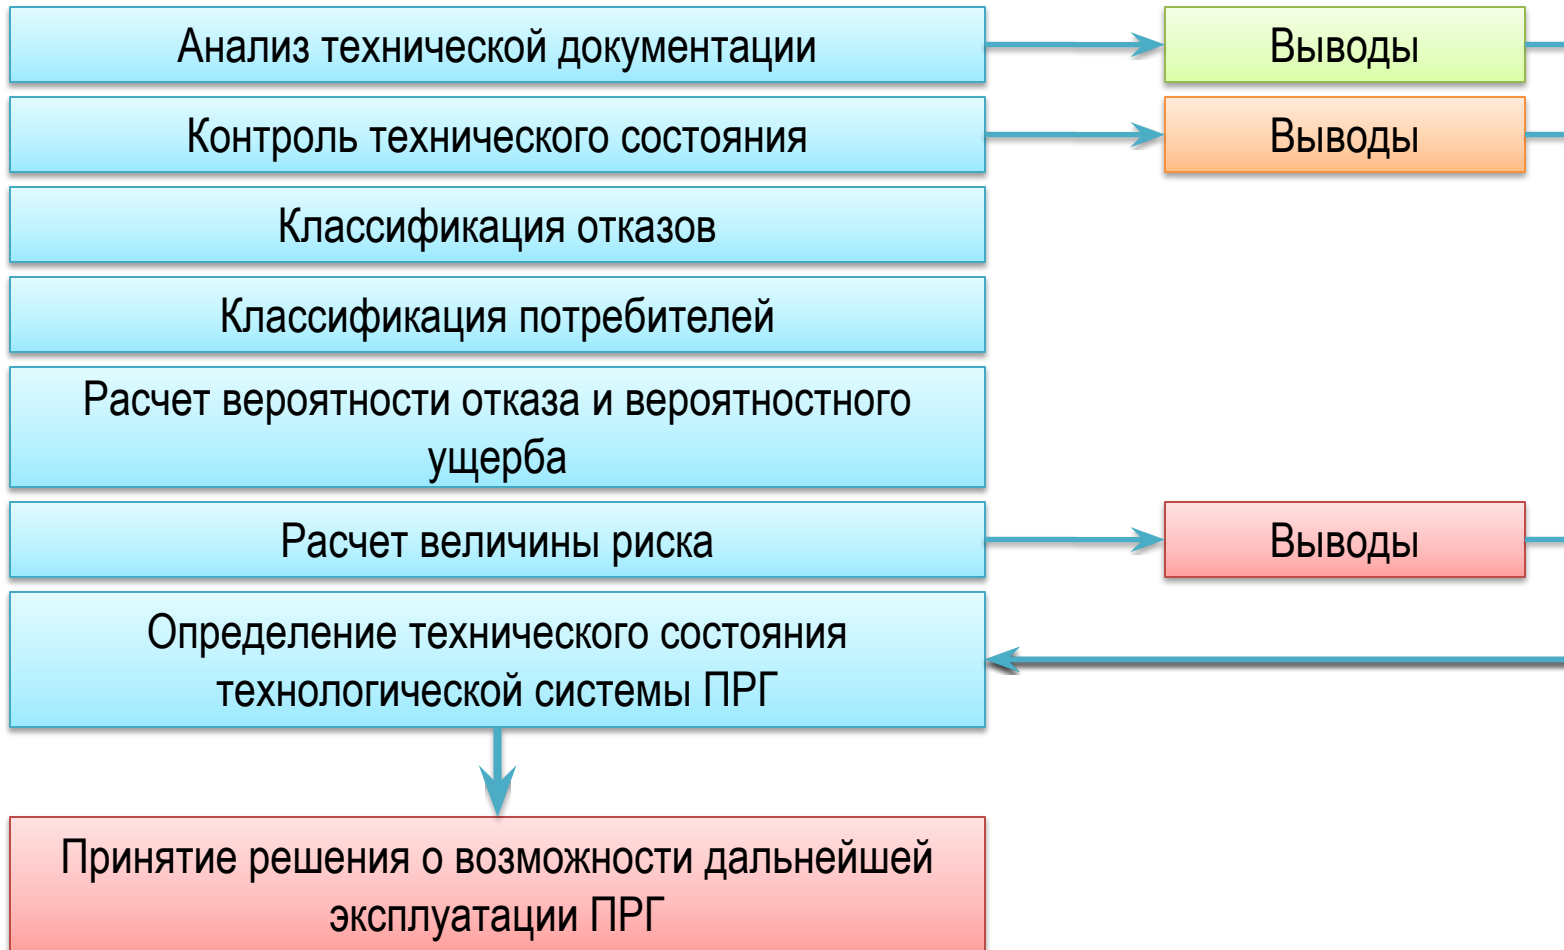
Анализ технической документации

Выводы

Контроль технического состояния

Выводы

Классификация отказов

Классификация потребителей

Расчет вероятности отказа и вероятностного ущерба

Расчет величины риска

Выводы

Определение технического состояния технологической системы ПРГ

Принятие решения о возможности дальнейшей эксплуатации ПРГ